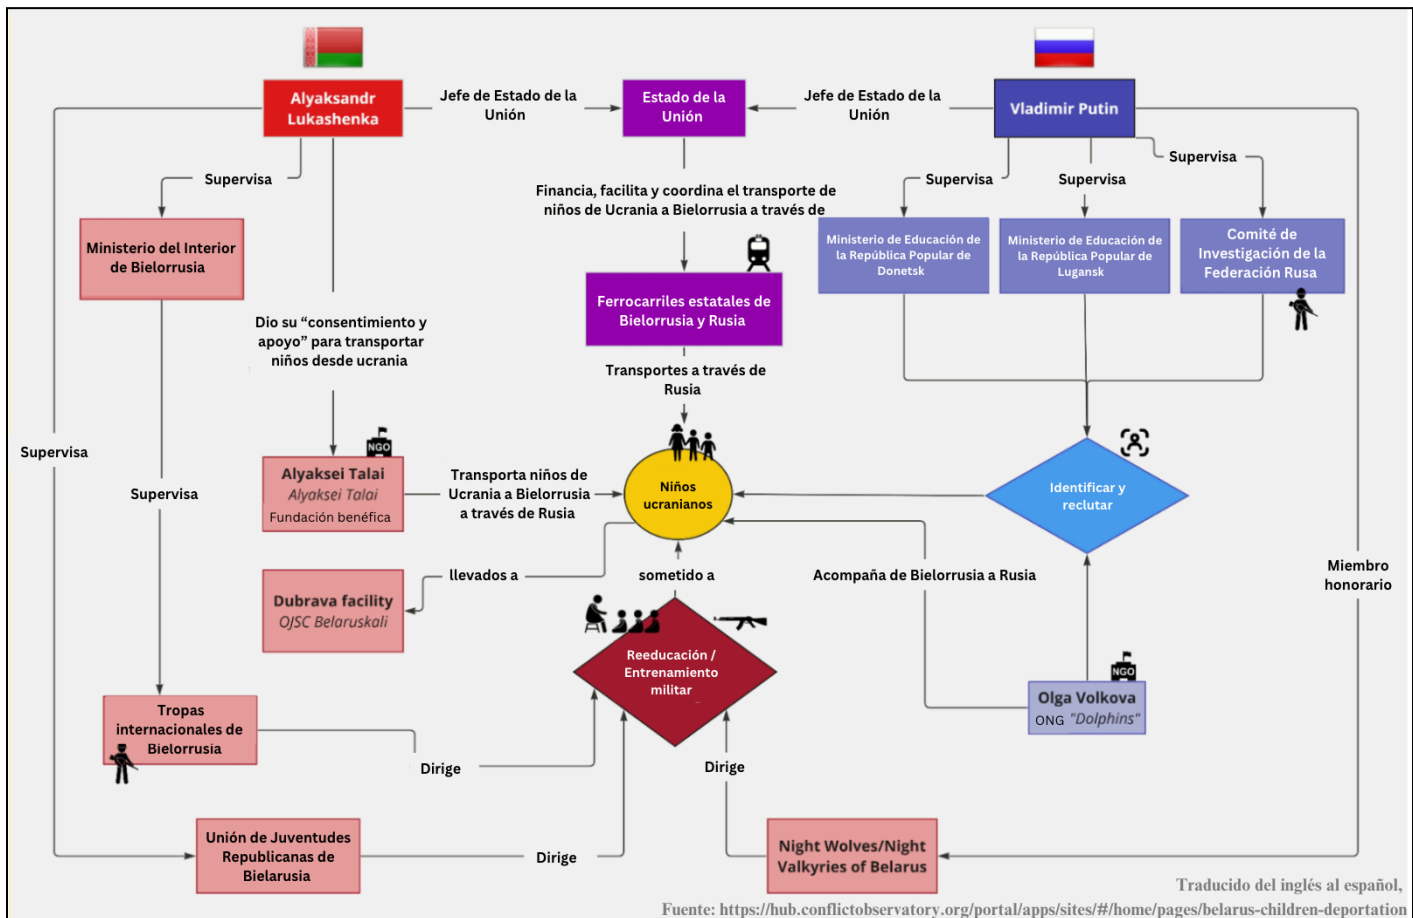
Alyaksandr Lukashenka

Jefe de Estado de la Unión

Estado de la Unión

Jefe de Estado de la Unión

Vladimir Putin

Supervisa

Supervisa

Supervisa

Supervisa

Ministerio del Interior de Bielorrusia

Financia, facilita y coordina el transporte de niños de Ucrania a Bielorrusia a través de

Ministerio de Educación de la República Popular de Donetsk

Ministerio de Educación de la República Popular de Lugansk

Comité de Investigación de la Federación Rusa

Ferrocarriles estatales de Bielorrusia y Rusia

Dio su "consentimiento y apoyo" para transportar niños desde ucrania

Transportes a través de Rusia

Supervisa

NGO

Supervisa

Alyaksei Talai
Alyaksei Talai
Fundación benéfica

Transporta niños de Ucrania a Bielorrusia a través de Rusia

Niños ucranianos

Identificar y reclutar

Dubrava facility
OJSC Belaruskali

llevados a

sometido a

Acompaña de Bielorrusia a Rusia

Miembro honorario

Reeducación / Entrenamiento militar

NGO

Olga Volkova
ONG "Dolphins"

Tropas internacionales de Bielorrusia

Dirige

Dirige

Unión de Juventudes Republicanas de Bielarusia

Dirige

Night Wolves/Night Valkyries of Belarus

Traducido del inglés al español,
Fuente: https://hub.conflictobservatory.org/portal/apps/sites/#/home/pages/belarus-children-deportation